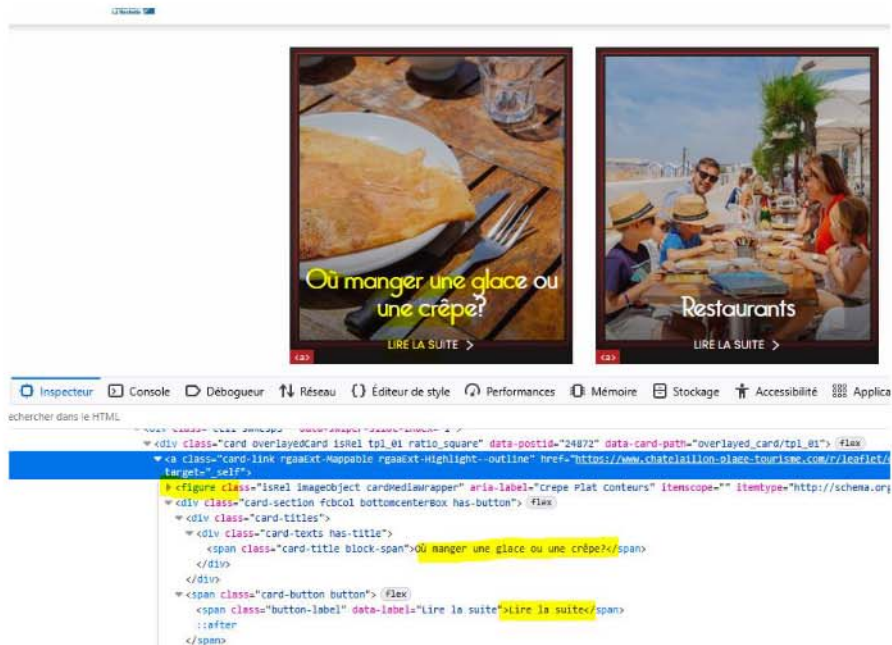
La Rochelle

Où manger une glace ou une crêpe?

LIRE LA SUITE >

<a>

Restaurants

LIRE LA SUITE >

<a>

Inspecteur Console Débogueur Réseau Éditeur de style Performances Mémoire Stockage Accessibilité Applica

echercher dans le HTML

<div class="card overlayedCard isRel tpl_01 ratio_square" data-postid="24872" data-card-path="overlayed_card/tpl_01"> flex

<a class="card-link rgaaExt-Mappable rgaaExt-Highlight--outline" href="https://www.chatelaillon-plage-tourisme.com/r/leaflet/ target="_self">

<figure class="isRel imageObject cardMediaWrapper" aria-label="Crepe Plat Conteurs" itemscope="" itemtype="http://schema.org

<div class="card-section fcbCol bottomcenterBox has-button"> flex

<div class="card-titles">

<div class="card-texts has-title">

<span class="card-title block-span">Où manger une glace ou une crêpe?</span>

</div>

</div>

<span class="card-button button"> flex

<span class="button-label" data-label="Lire la suite">Lire la suite</span>

::after

</span>